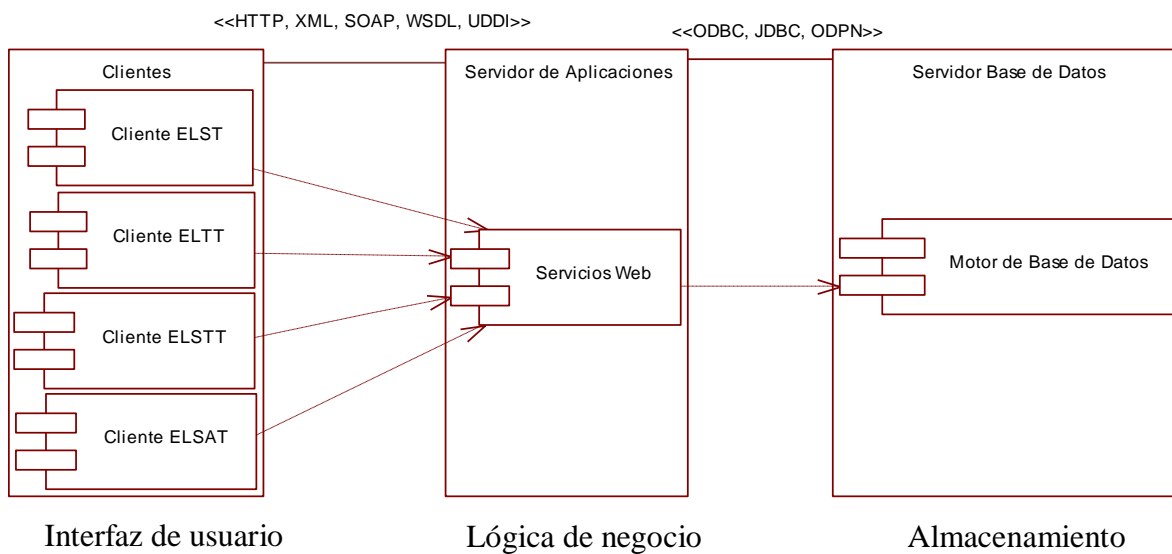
<<HTTP, XML, SOAP, WSDL, UDDI>>

<<ODBC, JDBC, ODPN>>

Clientes

Cliente ELST

Cliente ELTT

Cliente ELSTT

Cliente ELSAT

Servidor de Aplicaciones

Servicios Web

Servidor Base de Datos

Motor de Base de Datos

Interfaz de usuario

Lógica de negocio

Almacenamiento